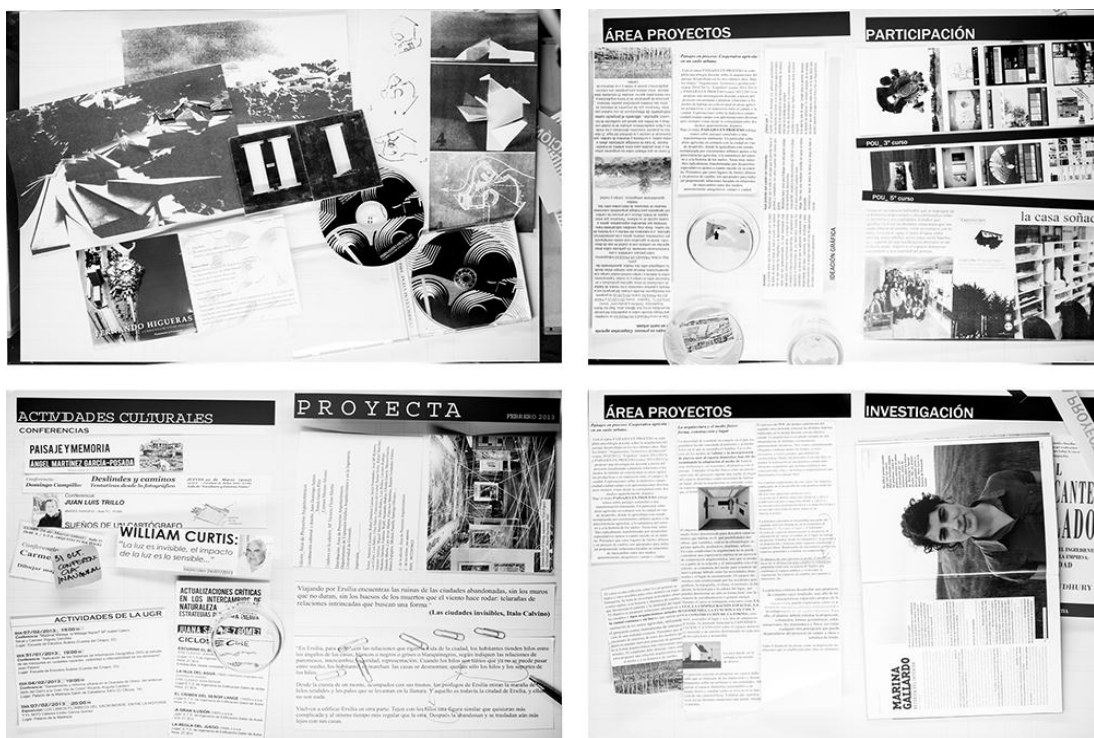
FERNANDO HIGUERAS

ÁREA PROYECTOS

Paisajes en proceso: Cooperativa agrícola en un suelo urbano

PARTICIPACIÓN

POU_3º curso

POU_5º curso

la casa soñada

ACTIVIDADES CULTURALES

CONFERENCIAS

PAISAJE Y MEMORIA

ÁNGEL MARTÍNEZ GARCÍA-POSADA

Conferencia: Domingo Campillo

Deslindes y caminos

JUAN LUIS TRILLO

SUEÑOS DE UN CARTÓGRAFO

Conferencia: Carme

WILLIAM CURTIS:

"La luz es invisible, el impacto de la luz es lo sensible..."

ACTUALIZACIONES CRÍTICAS EN LOS INTERCAMBIOS DE NATURALEZA

ACTIVIDADES DE LA UGR

PROYECTA

FEBRERO 2013

Viajando por Ersilia encuentras las ruinas de las ciudades abandonadas, sin los muros que no duran, sin los huesos de los muertos que el viento hace rodar: telarañas de relaciones intrincadas que buscan una forma."

(Las ciudades invisibles, Italo Calvino)

ÁREA PROYECTOS

INVESTIGACIÓN

MARINA GALLARDO